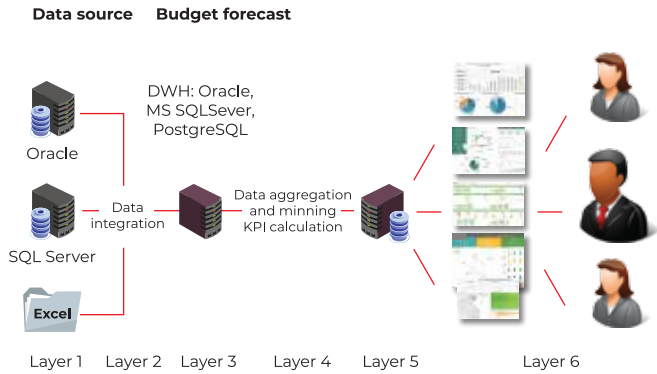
Data source Budget forecast

DWH: Oracle, MS SQLSever, PostgreSQL

Oracle

SQL Server

Excel

Data integration

Data aggregation and minning KPI calculation

Layer 1 Layer 2 Layer 3 Layer 4 Layer 5 Layer 6